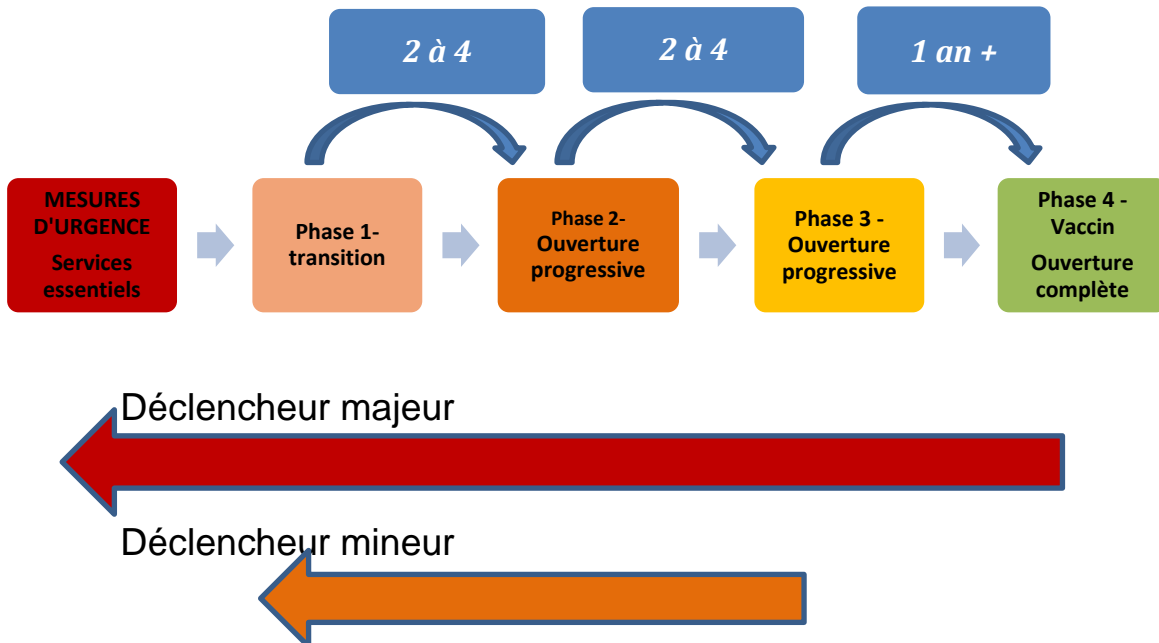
2 à 4

2 à 4

1 an +

MESURES D'URGENCE

Services essentiels

Phase 1- transition

Phase 2- Ouverture progressive

Phase 3 - Ouverture progressive

Phase 4 - Vaccin

Ouverture complète

Déclencheur majeur

Déclencheur mineur